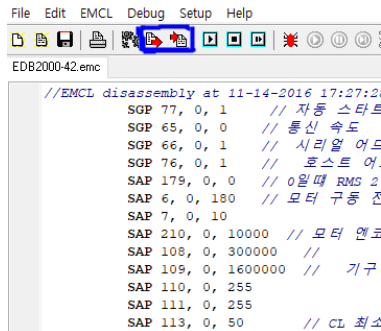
File Edit EMCL Debug Setup Help

EDB2000-42.emc

//EMCL disassembly at 11-14-2016 17:27:2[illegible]
SGP 77, 0, 1 // 자동 스타트
SGP 65, 0, 0 // 통신 속도
SGP 66, 0, 1 // 시리얼 어드
SGP 76, 0, 1 // 호스트 어
SAP 179, 0, 0 // 0일때 RMS 2
SAP 6, 0, 180 // 모터 구동 전
SAP 7, 0, 10
SAP 210, 0, 10000 // 모터 엔코
SAP 108, 0, 300000 //
SAP 109, 0, 1600000 // 기구
SAP 110, 0, 255
SAP 111, 0, 255
SAP 113, 0, 50 // CL 최소